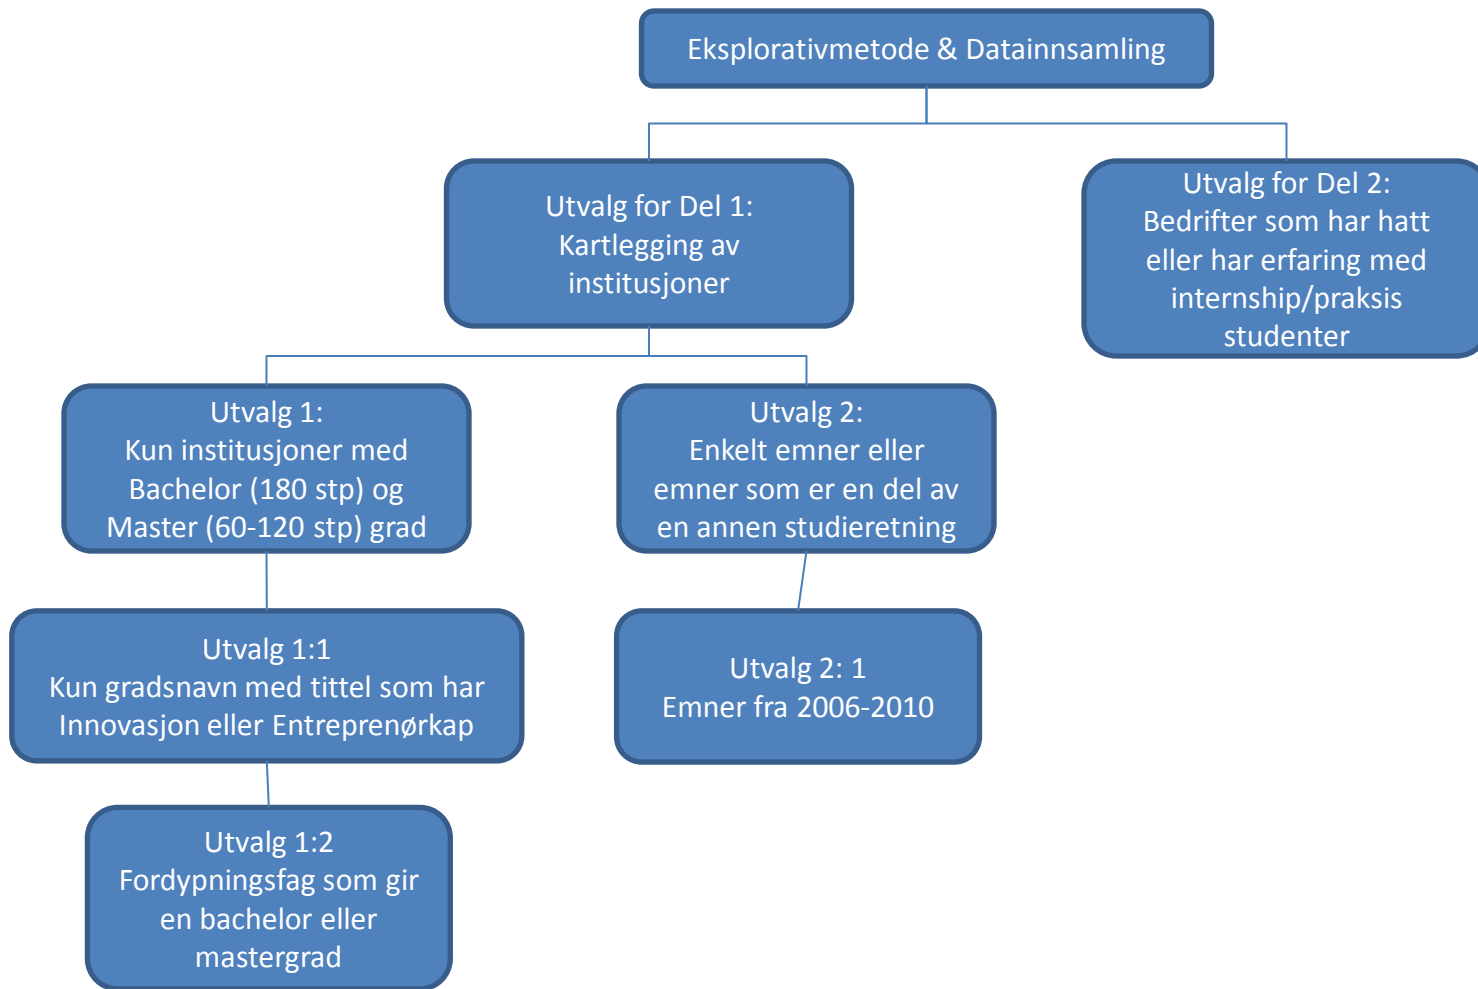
Eksplorativmetode & Datainnsamling

Utvalg for Del 1:
Kartlegging av institusjoner

Utvalg for Del 2:
Bedrifter som har hatt eller har erfaring med internship/praksis studenter

Utvalg 1:
Kun institusjoner med Bachelor (180 stp) og Master (60-120 stp) grad

Utvalg 2:
Enkelt emner eller emner som er en del av en annen studieretning

Utvalg 1:1
Kun gradsnavn med tittel som har Innovasjon eller Entreprenørkap

Utvalg 2: 1
Emner fra 2006-2010

Utvalg 1:2
Fordypningsfag som gir en bachelor eller mastergrad